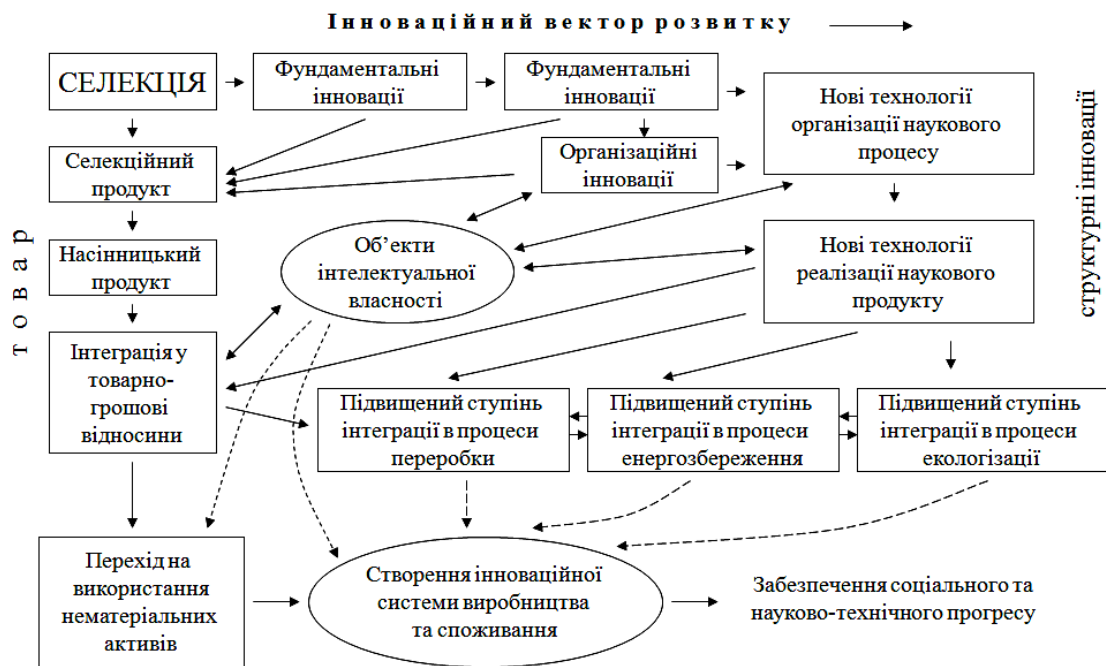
Інноваційний вектор розвитку

СЕЛЕКЦІЯ

Фундаментальні інновації

Фундаментальні інновації

Нові технології організації наукового процесу

структурні інновації

Селекційний продукт

Організаційні інновації

товар

Насінницький продукт

Об'єкти інтелектуальної власності

Нові технології реалізації наукового продукту

Інтеграція у товарно-грошові відносини

Підвищений ступінь інтеграції в процеси переробки

Підвищений ступінь інтеграції в процеси енергозбереження

Підвищений ступінь інтеграції в процеси екологізації

Перехід на використання нематеріальних активів

Створення інноваційної системи виробництва та споживання

Забезпечення соціального та науково-технічного прогресу